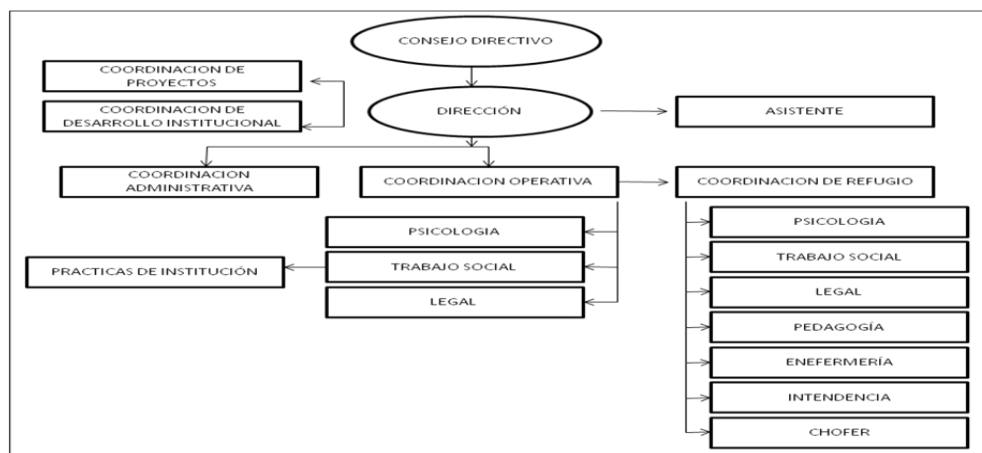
CONSEJO DIRECTIVO

COORDINACION DE PROYECTOS

COORDINACION DE DESARROLLO INSTITUCIONAL

DIRECCIÓN

ASISTENTE

COORDINACION ADMINISTRATIVA

COORDINACION OPERATIVA

COORDINACION DE REFUGIO

PSICOLOGIA

TRABAJO SOCIAL

LEGAL

PRACTICAS DE INSTITUCIÓN

PSICOLOGIA

TRABAJO SOCIAL

LEGAL

PEDAGOGÍA

ENEFERMERÍA

INTENDENCIA

CHOFER